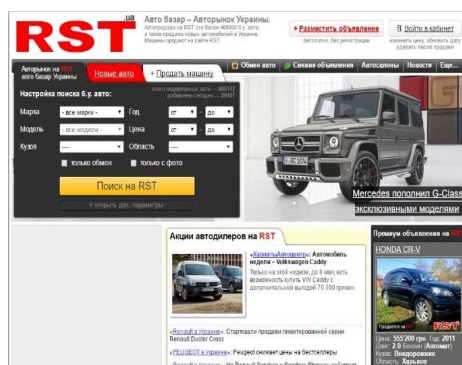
RST.ua

Авто базар – Авторынок Украины.
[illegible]

+ Разместить объявление
бесплатно, без регистрации

Войти в кабинет
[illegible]

Авторынок на RST авто базар Украины

Новые авто

+ Продать машину

Обмен авто

Свежие объявления

Автосалоны

Новости

Еще...

Настройка поиска б.у. авто:

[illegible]

Марка
- все марки -
Год
от
до

Модель
- все модели -
Цена
от
до

Кузов
---
Область
---

только обмен
только с фото

Поиск на RST

+ открыть доп. параметры

Mercedes пополнил G-Class эксклюзивными моделями

Акции автодилеров на RST

«ХарьковАвтоцентр»: Автомобиль недели – Volkswagen Caddy
Только на этой неделе, до 8 мая, есть возможность купить VW Caddy с дополнительной выгодой 70 000 грн.

«Renault в Украине»: Стартовали продажи лимитированной серии Renault Duster Cross

«PEUGEOT в Украине»: Peugeot снижает цены на бестселлеры

Премиум объявления на RST

HONDA CR-V

Цена: 555'200 грн. Год: 2011
Двиг.: 2.0 Бензин (Автомат)
Кузов: Внедорожник
Область: Харьков